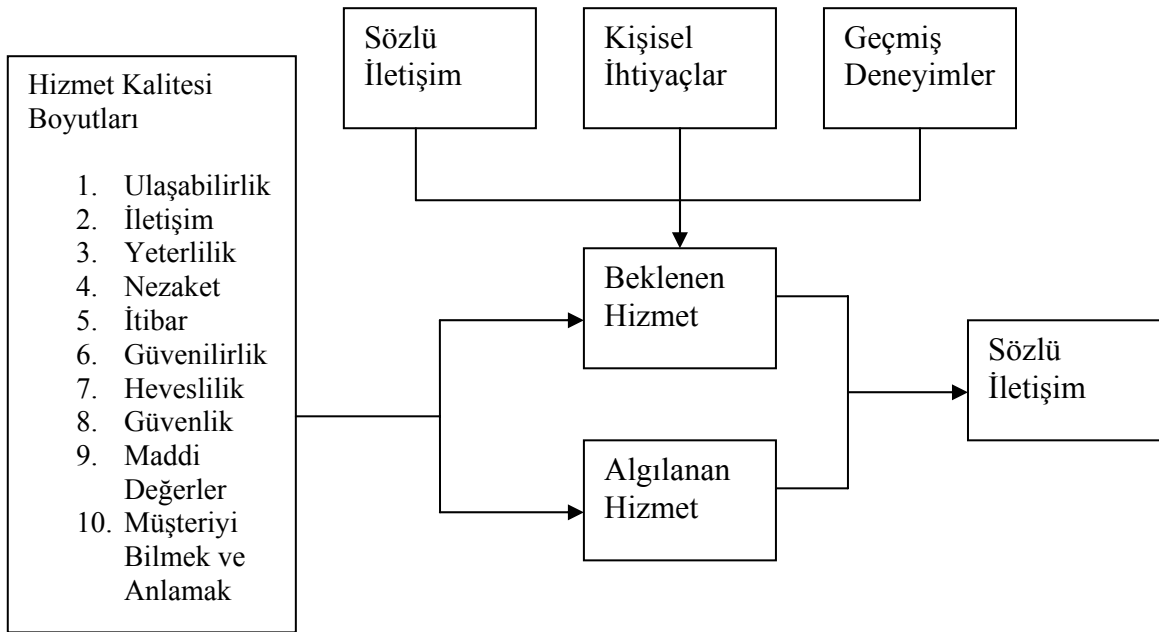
Sözlü İletişim

Kişisel İhtiyaçlar

Geçmiş Deneyimler

Hizmet Kalitesi Boyutları

1. Ulaşabilirlik
2. İletişim
3. Yeterlilik
4. Nezaket
5. İtibar
6. Güvenilirlik
7. Heveslilik
8. Güvenlik
9. Maddi Değerler
10. Müşteriyi Bilmek ve Anlamak

Beklenen Hizmet

Algılanan Hizmet

Sözlü İletişim